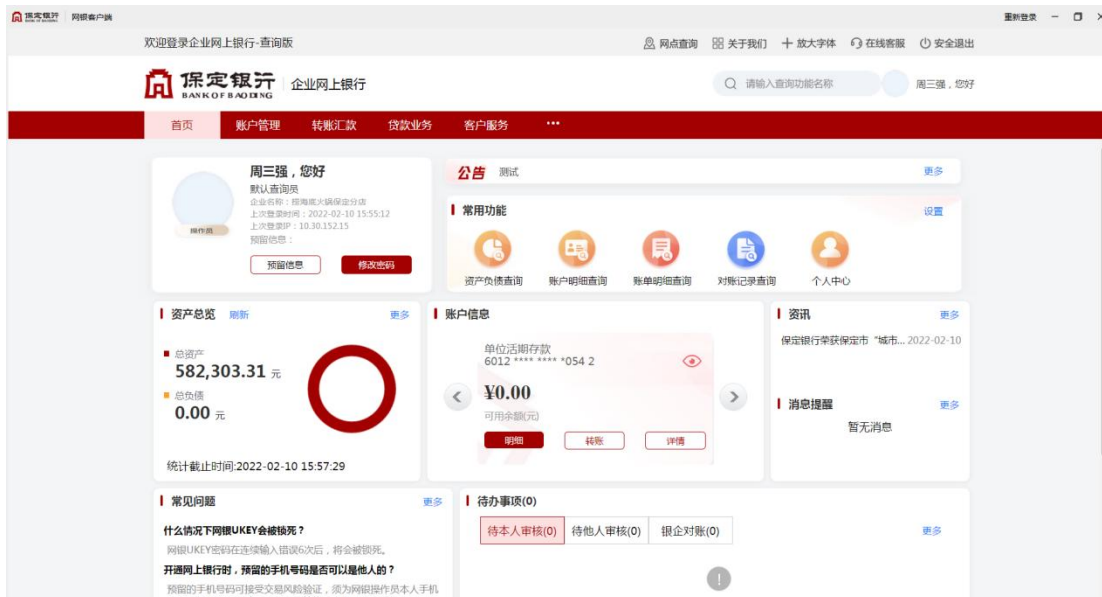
保定银行 网银客户端 重新登录

欢迎登录企业网上银行-查询版

网点查询 关于我们 放大字体 在线客服 安全退出

保定银行 BANK OF BAODING 企业网上银行

请输入查询功能名称 周三强，您好

首页 账户管理 转账汇款 贷款业务 客户服务 ···

周三强，您好
默认查询员
企业名称：掠海底大捞保定分店
上次登录时间：2022-02-10 15:55:12
上次登录IP：10.30.152.15
预留信息：
操作员
预留信息 修改密码

公告 测试 更多

常用功能 设置
资产负债查询 账户明细查询 账单明细查询 对账记录查询 个人中心

资产总览 刷新 更多
总资产
582,303.31 元
总负债
0.00 元
统计截止时间:2022-02-10 15:57:29

账户信息
单位活期存款
6012 **** **** *054 2
¥0.00
可用余额(元)
明细 转账 详情

资讯 更多
保定银行荣获保定市"城市... 2022-02-10

消息提醒 更多
暂无消息

常见问题 更多
什么情况下网银UKEY会被锁死？
网银UKEY密码在连续输入错误6次后，将会被锁死。
开通网上银行时，预留的手机号码是否可以是他人的？
预留的手机号码可接受交易风险验证，须为网银操作员本人手机

待办事项(0)
待本人审核(0) 待他人审核(0) 银企对账(0) 更多